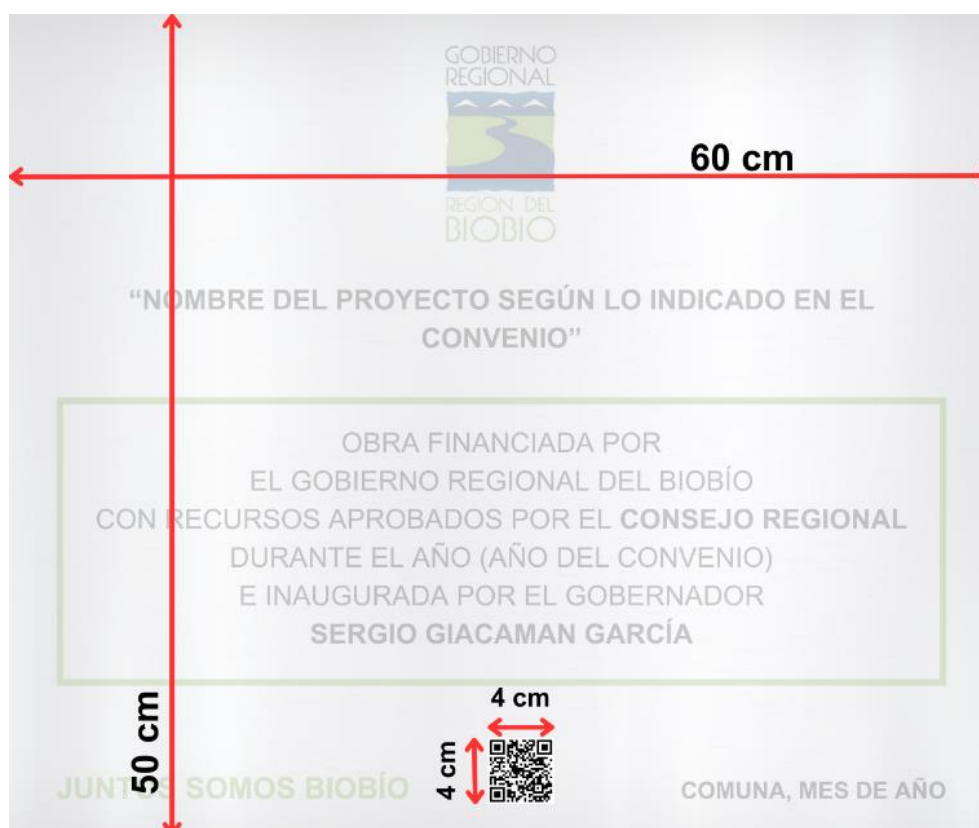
GOBIERNO
REGIONAL

REGION DEL
BIOBIO

60 cm

"NOMBRE DEL PROYECTO SEGÚN LO INDICADO EN EL CONVENIO"

OBRA FINANCIADA POR
EL GOBIERNO REGIONAL DEL BIOBÍO
CON RECURSOS APROBADOS POR EL **CONSEJO REGIONAL**
DURANTE EL AÑO (AÑO DEL CONVENIO)
E INAUGURADA POR EL GOBERNADOR
**SERGIO GIACAMAN GARCÍA**

4 cm

50 cm

4 cm

JUNT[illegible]S SOMOS BIOBÍO

COMUNA, MES DE AÑO